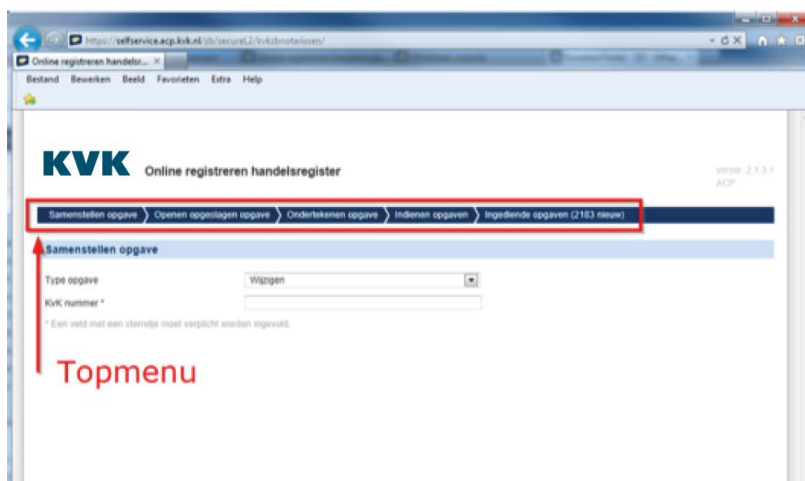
https://selfservice.acp.kvk.nl/zb/secureL2/kvkzbnotarissen/

Online registreren handelsr... ×

Bestand Bewerken Beeld Favorieten Extra Help

KVK Online registreren handelsregister

versie: 2.1.3.1
ACP

Samenstellen opgave › Openen opgeslagen opgave › Ondertekenen opgave › Indienen opgaven › Ingediende opgaven (2183 nieuw)

Samenstellen opgave

Type opgave Wijzigen

KvK nummer *

* Een veld met een sterretje moet verplicht worden ingevuld.

Topmenu